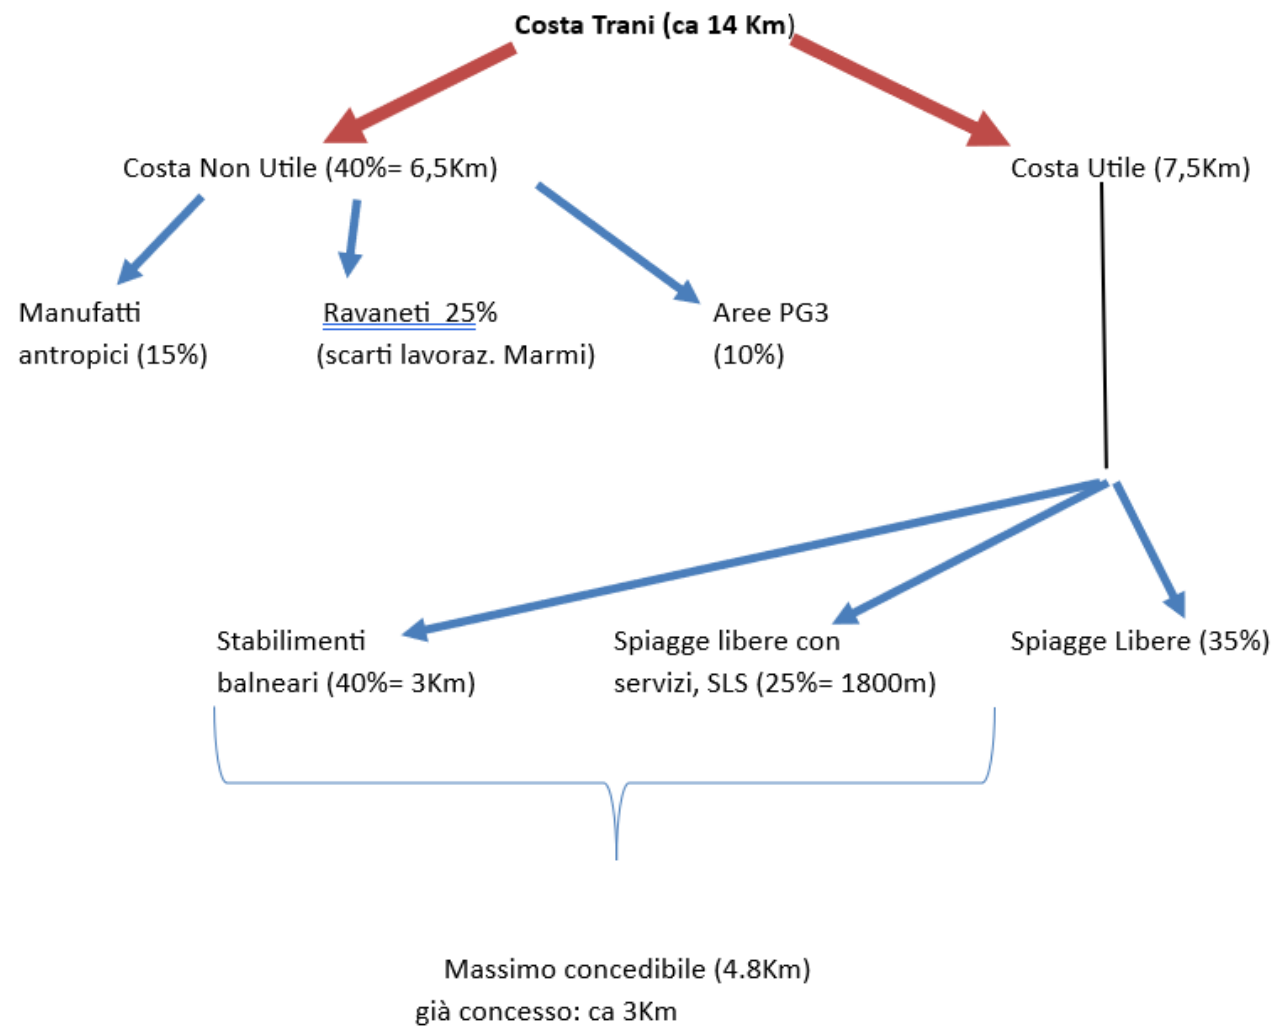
Costa Trani (ca 14 Km)

Costa Non Utile (40%= 6,5Km)

Costa Utile (7,5Km)

Manufatti antropici (15%)

Ravaneti 25% (scarti lavoraz. Marmi)

Aree PG3 (10%)

Stabilimenti balneari (40%= 3Km)

Spiagge libere con servizi, SLS (25%= 1800m)

Spiagge Libere (35%)

Massimo concedibile (4.8Km)
già concesso: ca 3Km